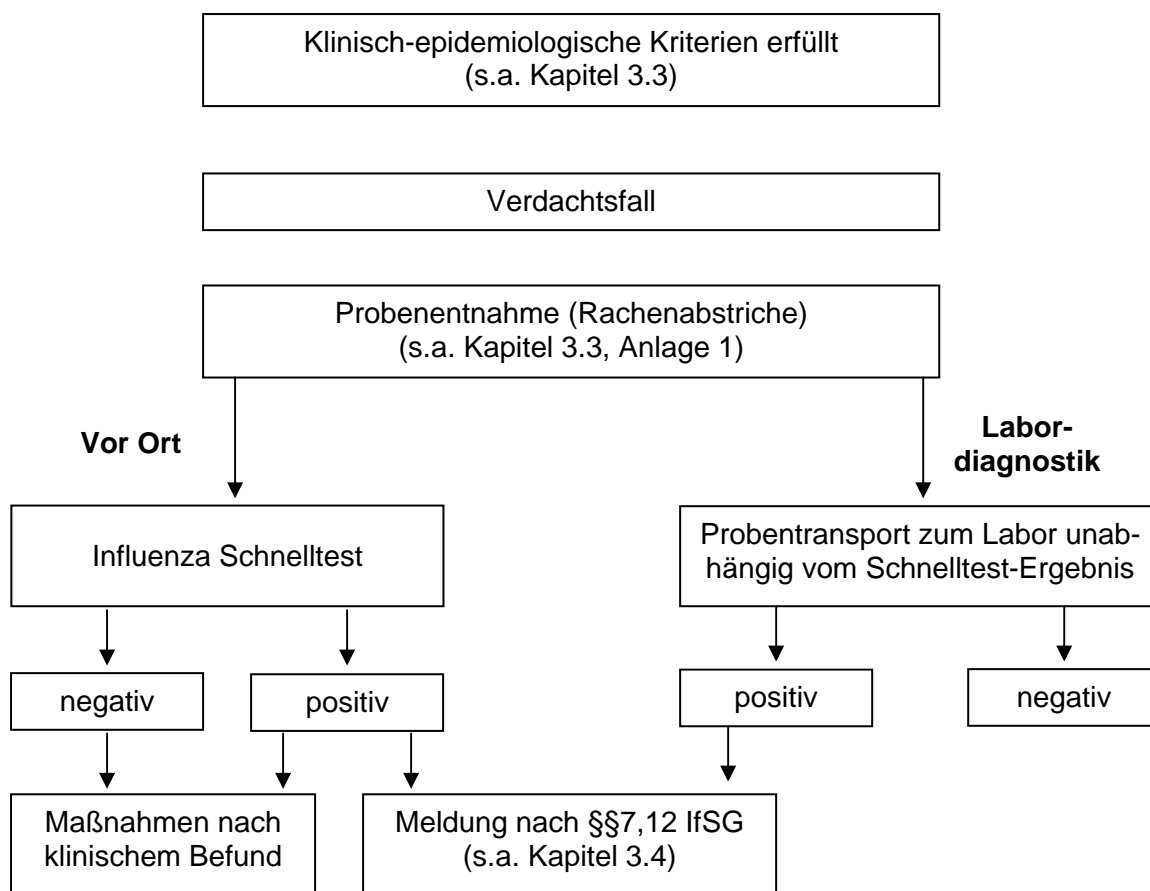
Klinisch-epidemiologische Kriterien erfüllt
(s.a. Kapitel 3.3)

Verdachtsfall

Probenentnahme (Rachenabstriche)
(s.a. Kapitel 3.3, Anlage 1)

Vor Ort

Labordiagnostik

Influenza Schnelltest

Probentransport zum Labor unabhängig vom Schnelltest-Ergebnis

negativ

positiv

positiv

negativ

Maßnahmen nach klinischem Befund

Meldung nach §§7,12 IfSG
(s.a. Kapitel 3.4)